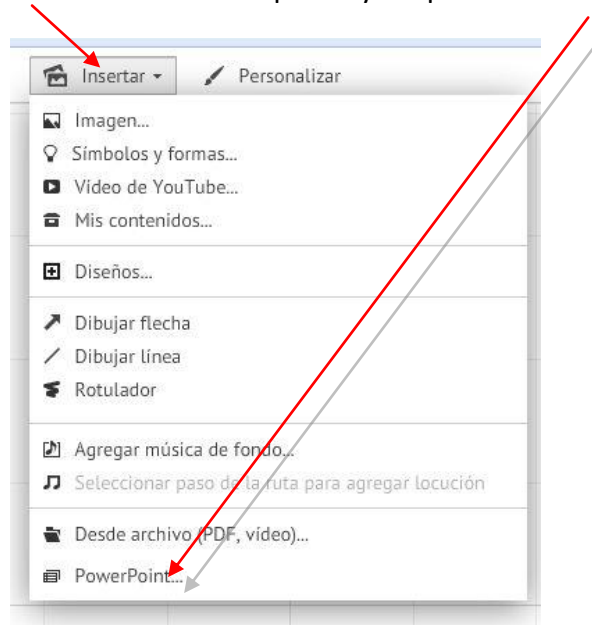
Insertar ▾
Personalizar

Imagen...
Símbolos y formas...
Video de YouTube...
Mis contenidos...

Diseños...

Dibujar flecha
Dibujar línea
Rotulador

Agregar música de fondo...
Seleccionar paso de la ruta para agregar locución

Desde archivo (PDF, vídeo)...

PowerPoint...